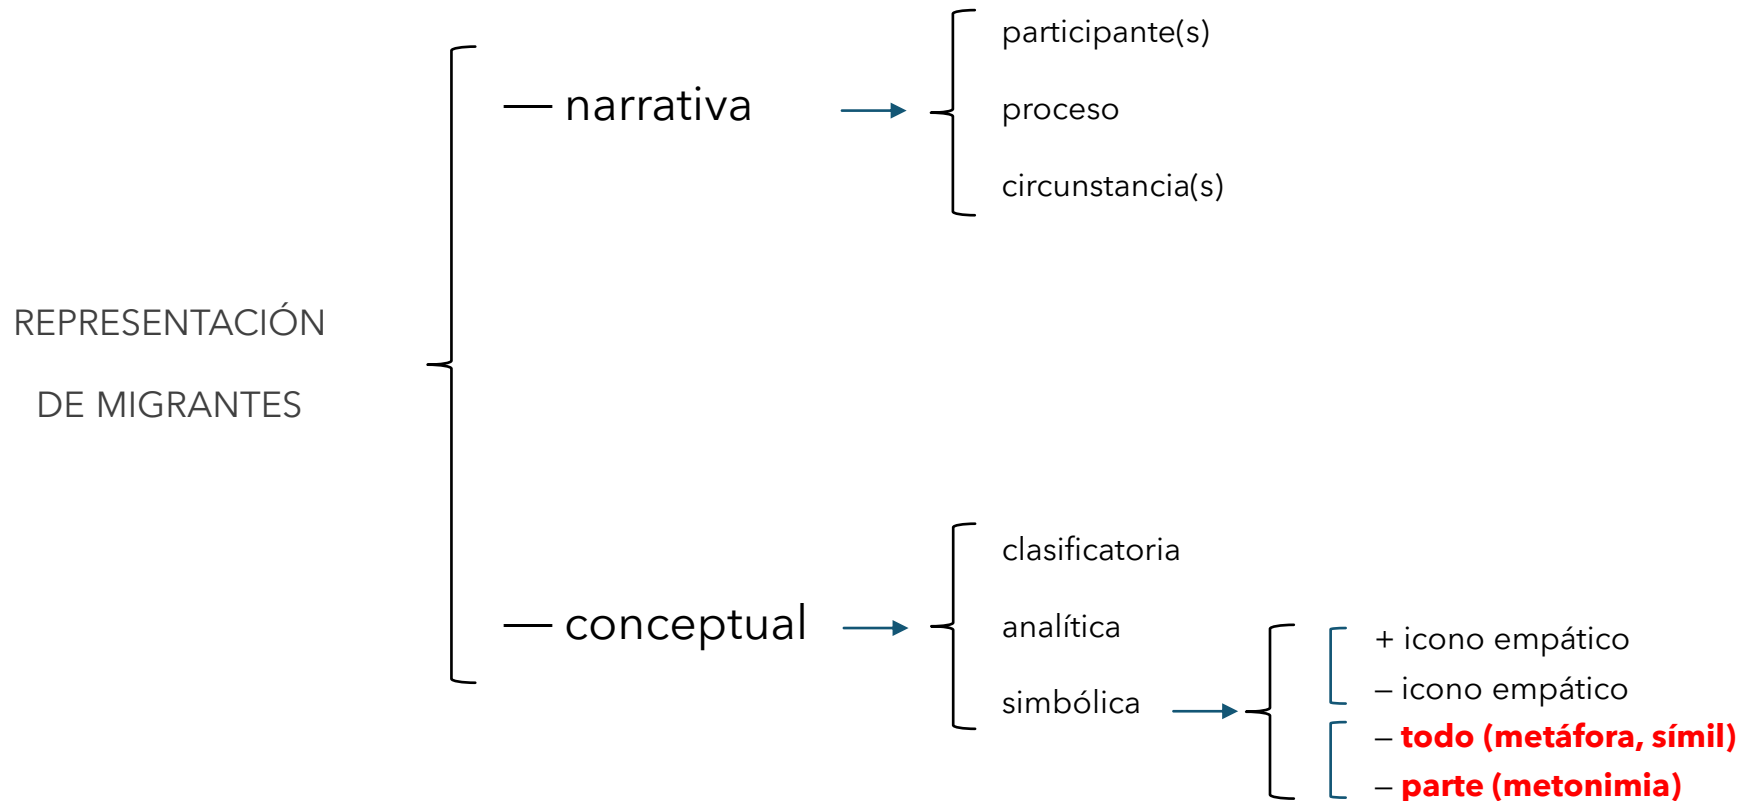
REPRESENTACIÓN

DE MIGRANTES

— narrativa

participante(s)

proceso

circunstancia(s)

— conceptual

clasificatoria

analítica

simbólica

+ icono empático

– icono empático

– todo (metáfora, símil)

– parte (metonimia)